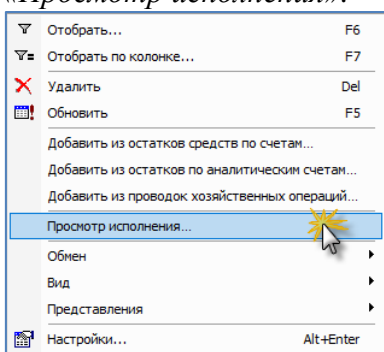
«Просмотр исполнения».

Отобрать... F6
Отобрать по колонке... F7
Удалить Del
Обновить F5
Добавить из остатков средств по счетам...
Добавить из остатков по аналитическим счетам...
Добавить из проводок хозяйственных операций...
Просмотр исполнения...
Обмен
Вид
Представления
Настройки... Alt+Enter